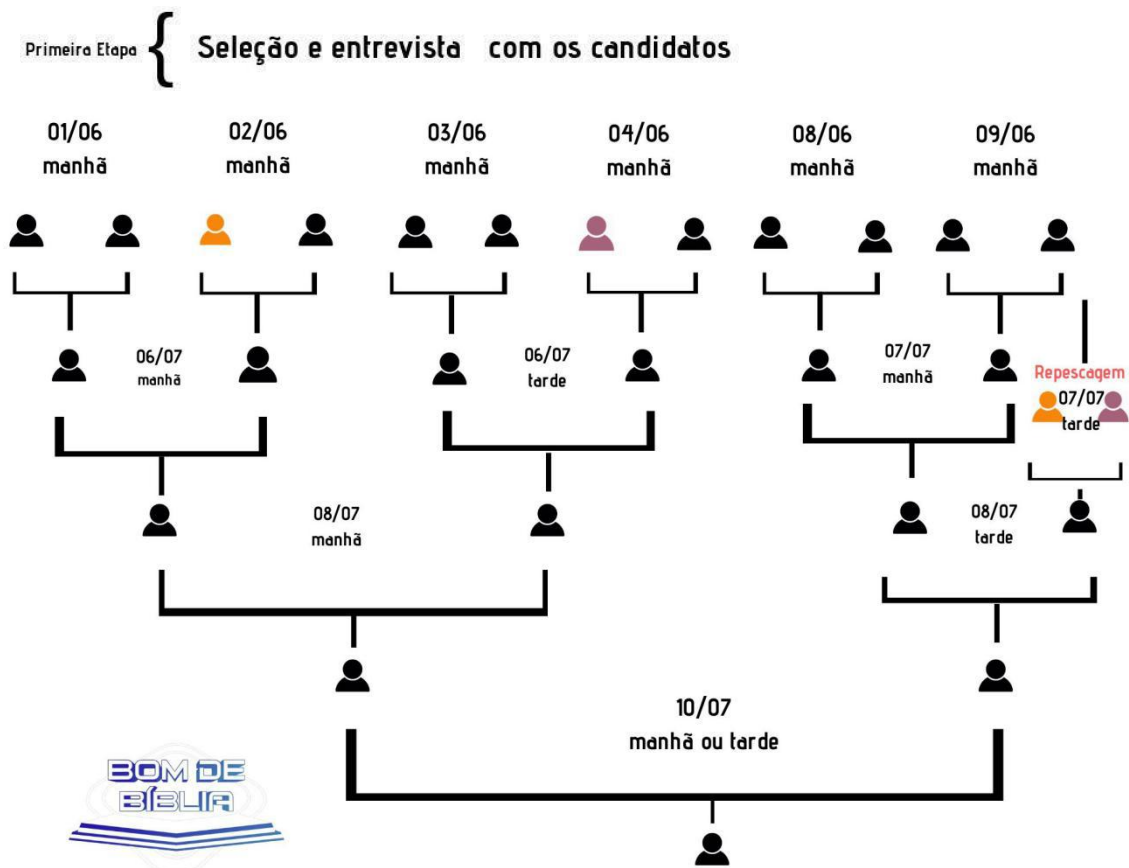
Primeira Etapa { Seleção e entrevista com os candidatos

01/06
manhã

02/06
manhã

03/06
manhã

04/06
manhã

08/06
manhã

09/06
manhã

06/07
manhã

06/07
tarde

07/07
manhã

Repescagem
07/07
tarde

08/07
manhã

08/07
tarde

10/07
manhã ou tarde

BOM DE BÍBLIA